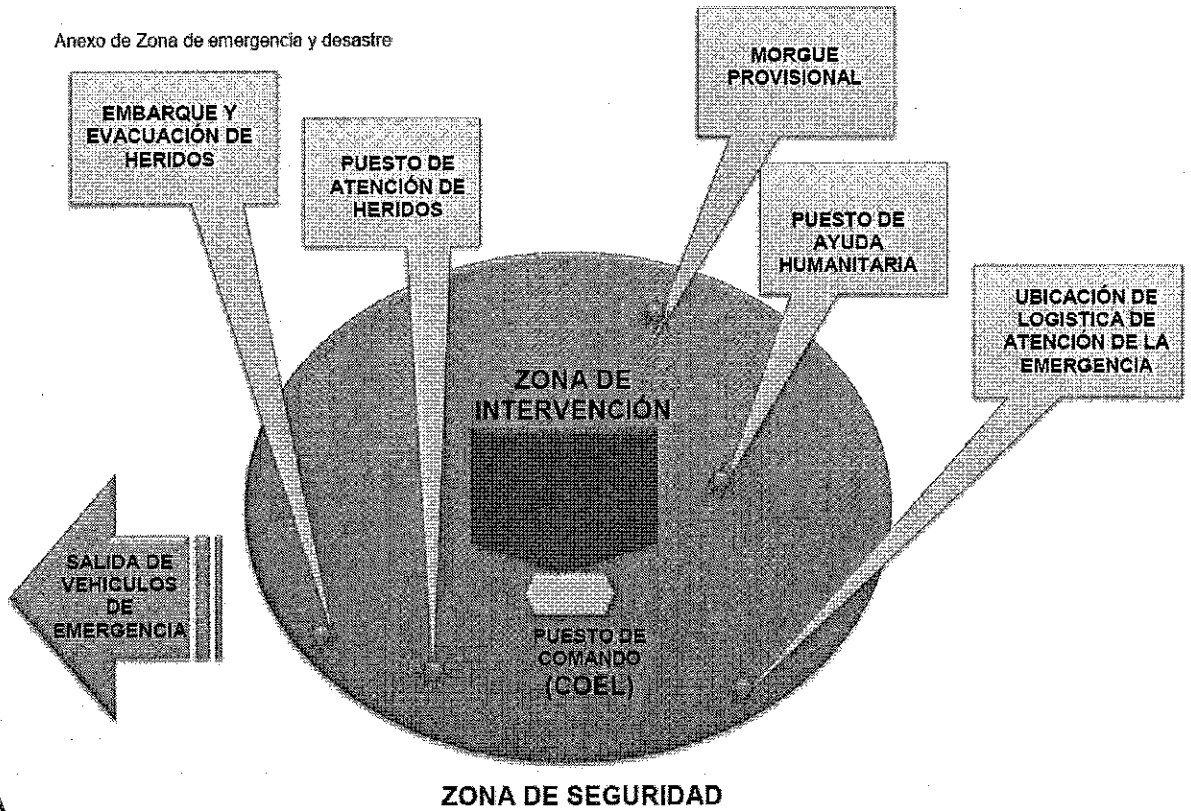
Anexo de Zona de emergencia y desastre

EMBARQUE Y EVACUACIÓN DE HERIDOS

PUESTO DE ATENCIÓN DE HERIDOS

MORGUE PROVISIONAL

PUESTO DE AYUDA HUMANITARIA

UBICACIÓN DE LOGISTICA DE ATENCIÓN DE LA EMERGENCIA

ZONA DE INTERVENCIÓN

SALIDA DE VEHICULOS DE EMERGENCIA

PUESTO DE COMANDO (COEL)

ZONA DE SEGURIDAD